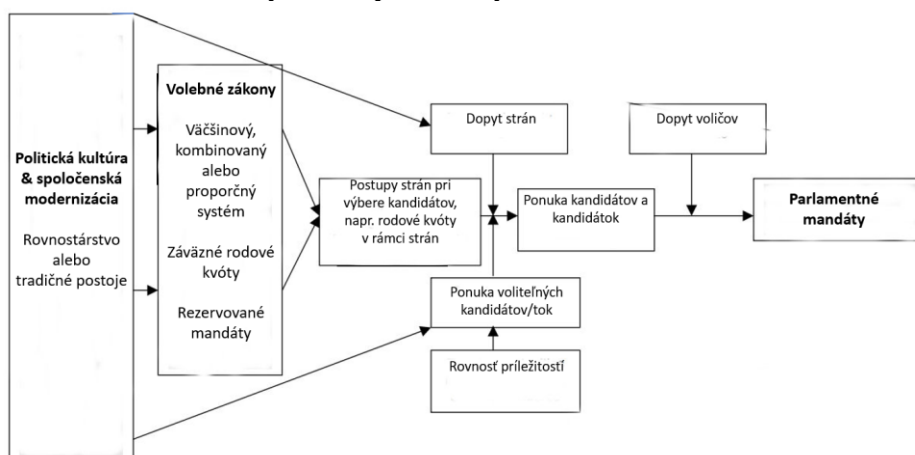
Politická kultúra & spoločenská modernizácia

Rovnostárstvo alebo tradičné postoje

Volebné zákony

Väčšinový, kombinovaný alebo proporčný systém

Záväzné rodové kvóty

Rezervované mandáty

Dopyt strán

Postupy strán pri výbere kandidátov, napr. rodové kvóty v rámci strán

Ponuka voliteľných kandidátov/tok

Rovnosť príležitostí

Dopyt voličov

Ponuka kandidátov a kandidátok

Parlamentné mandáty